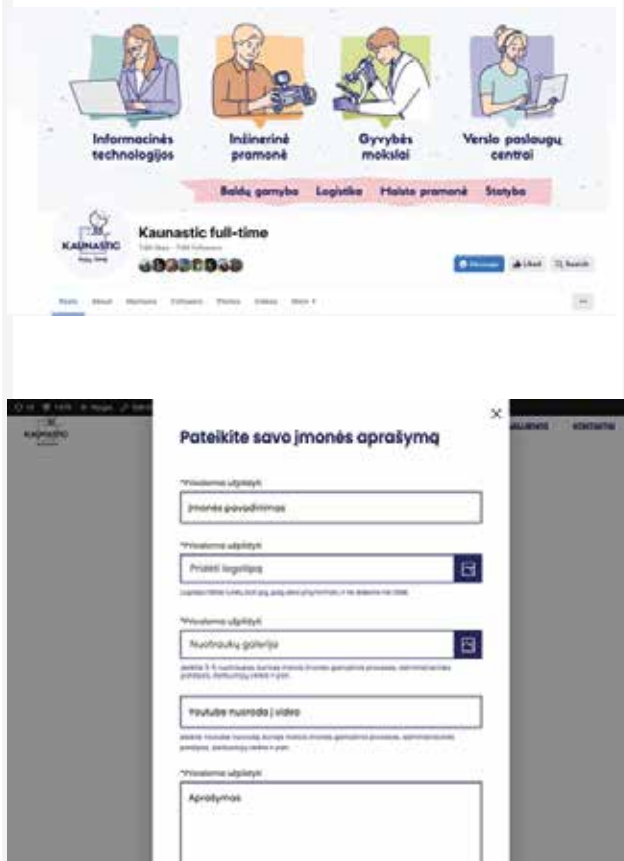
Informacinės technologijos

Inžinerinė pramonė

Gyvybės mokslai

Verslo paslaugų centrai

Baldų gamyba Logistika Maisto pramonė Statyba

KAUNASTIC

Kaunastic full-time

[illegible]

Message Liked Search

Posts About Mentions Followers Photos Videos More

KAUNASTIC

KLAUSIMAI KONTAKTAI

Pateikite savo įmonės aprašymą

*Privaloma užpildyti

Įmonės pavadinimas

*Privaloma užpildyti

Pridėti logotipą

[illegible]

*Privaloma užpildyti

Nuotraukų galerija

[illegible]

Youtube nuoroda į video

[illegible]

*Privaloma užpildyti

Aprašymas